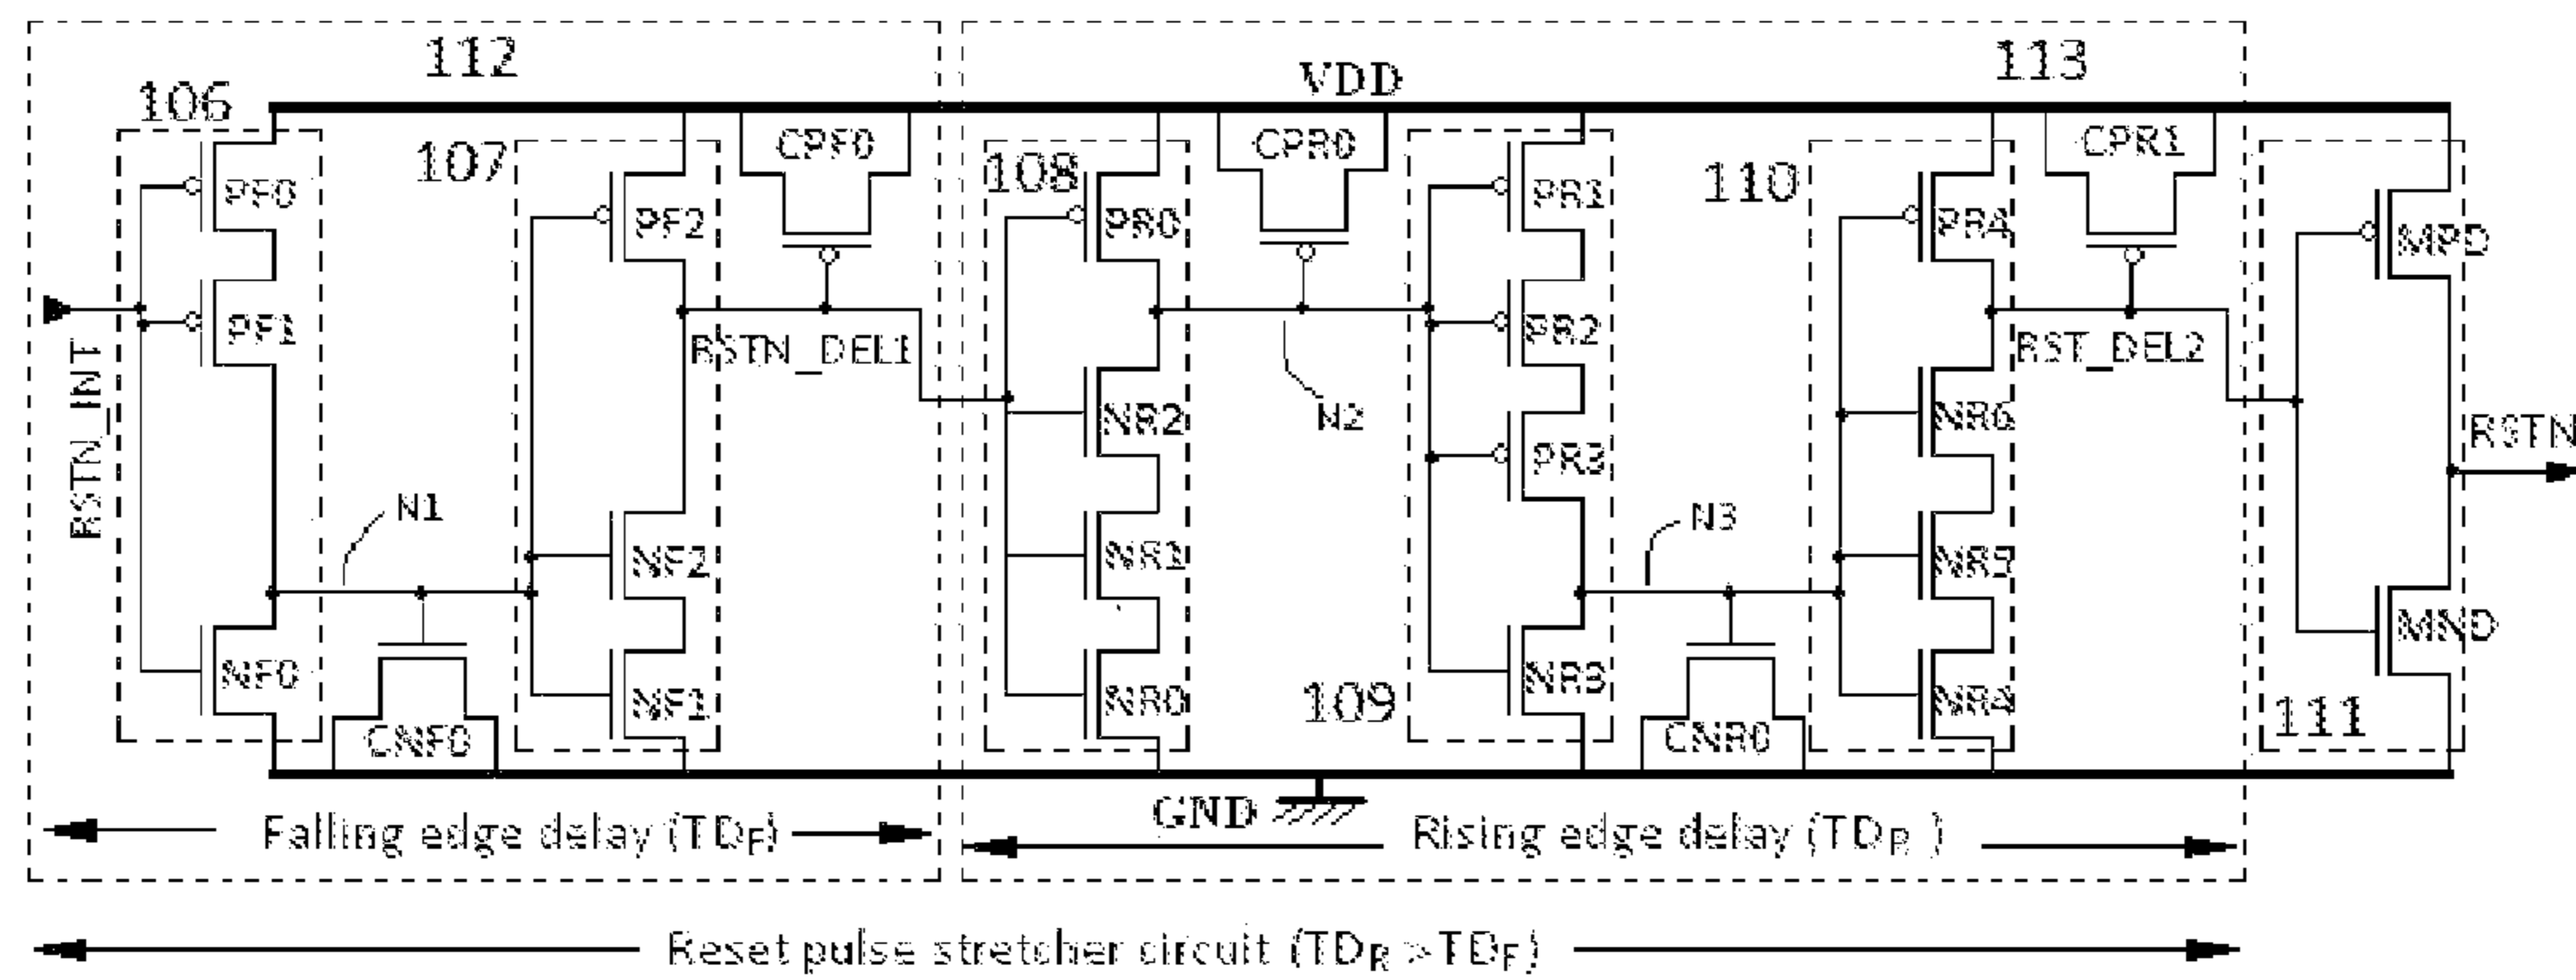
112
113
VDD
106
107
CPF0
108
CPR0
CPR1
110
PF0
PF2
PR0
PR1
PR4
MPD
PF1
PR2
RSTN_INT
RSTN_DEL1
RST_DEL2
NR2
N2
NR6
RSTN
PR3
N1
N3
NF2
NR1
NR5
MND
NF0
NF1
NR0
109
NR3
NR4
111
CNF0
CNR0
GND
Falling edge delay ($TD_F$)
Rising edge delay ($TD_R$ )
Reset pulse stretcher circuit ($TD_R > TD_F$)